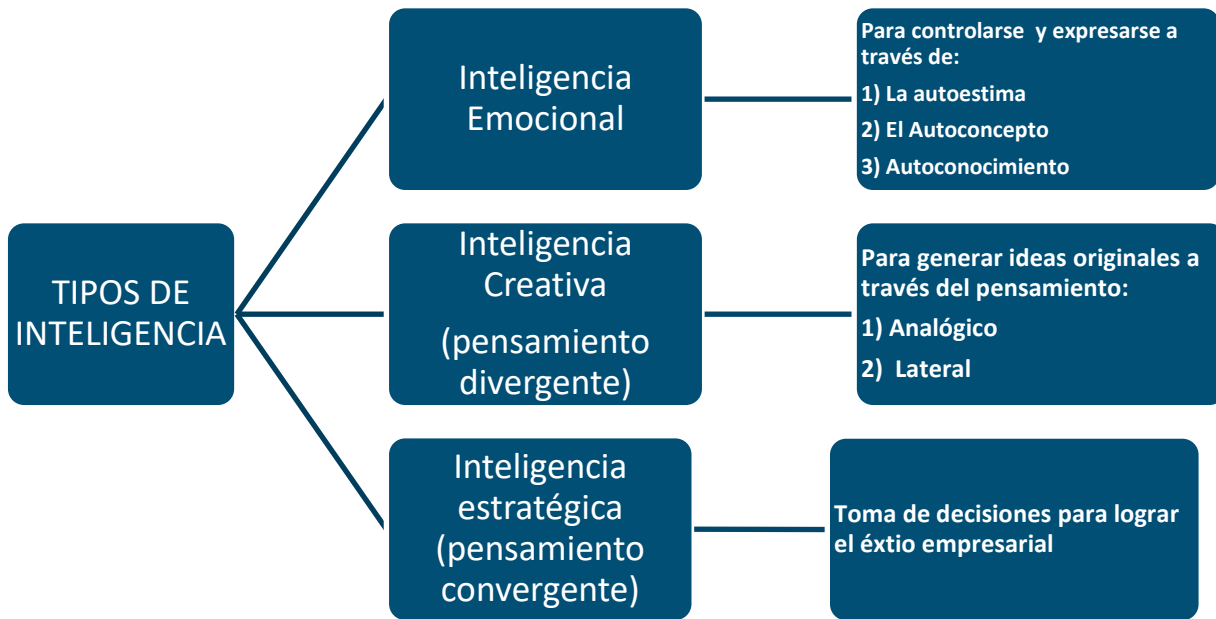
TIPOS DE INTELIGENCIA

Inteligencia Emocional

Para controlarse y expresarse a través de:
1) La autoestima
2) El Autoconcepto
3) Autoconocimiento

Inteligencia Creativa
(pensamiento divergente)

Para generar ideas originales a través del pensamiento:
1) Analógico
2) Lateral

Inteligencia estratégica
(pensamiento convergente)

Toma de decisiones para lograr el éxtio empresarial